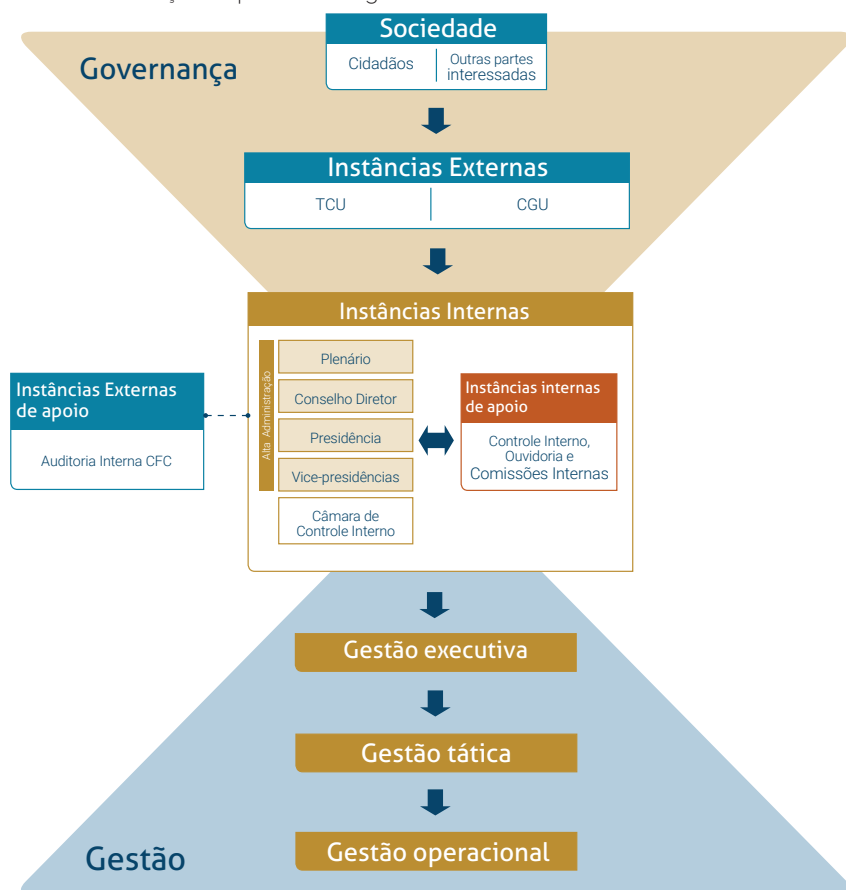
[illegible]

Sociedade

Cidadãos

Outras partes interessadas

Governança

Instâncias Externas

TCU

CGU

Instâncias Internas

Alta Administração

Plenário

Conselho Diretor

Presidência

Vice-presidências

Câmara de Controle Interno

Instâncias Externas de apoio

Auditoria Interna CFC

Instâncias internas de apoio

Controle Interno, Ouvidoria e Comissões Internas

Gestão executiva

Gestão tática

Gestão operacional

Gestão